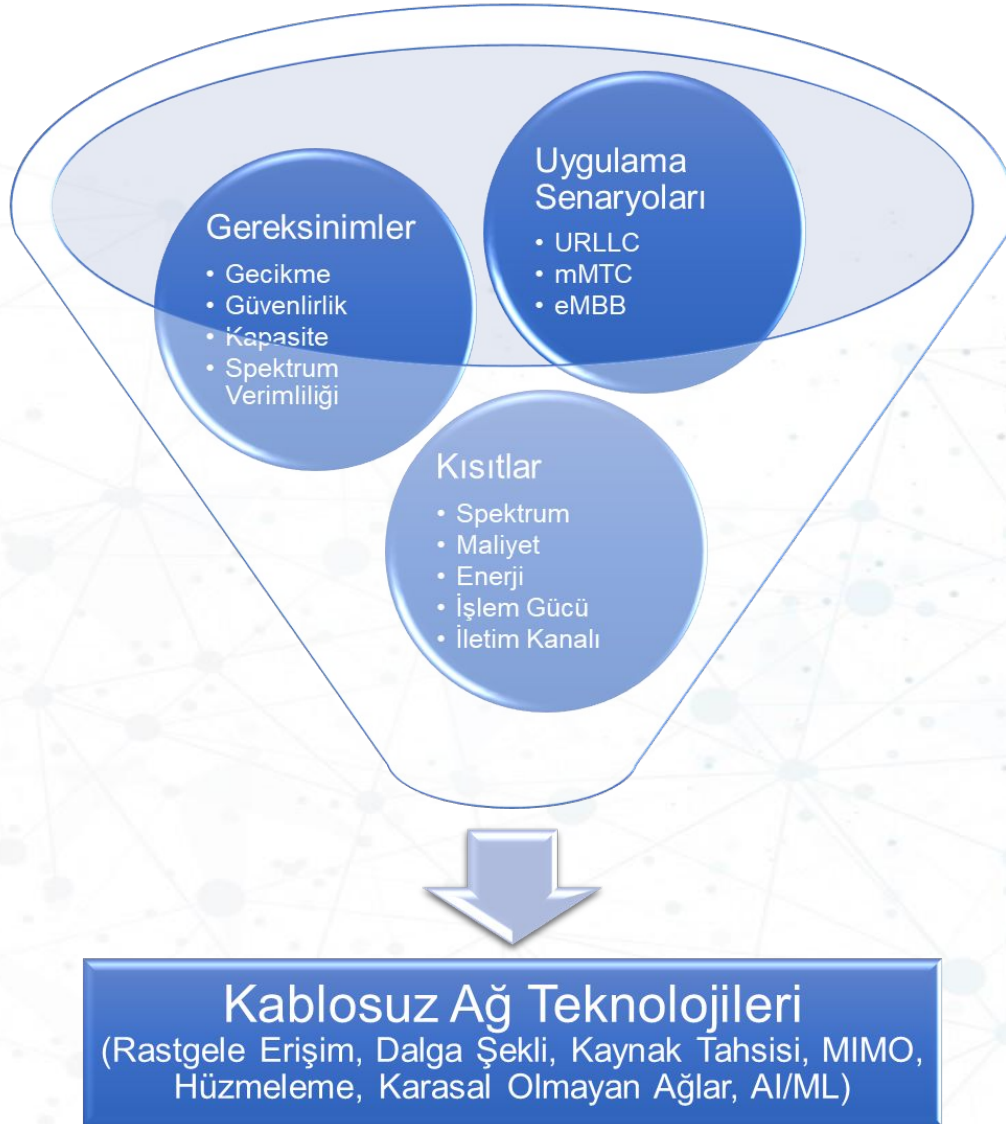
Uygulama Senaryoları
• URLLC
• mMTC
• eMBB

Gereksinimler
• Gecikme
• Güvenlirlik
• Kapasite
• Spektrum Verimliliği

Kısıtlar
• Spektrum
• Maliyet
• Enerji
• İşlem Gücü
• İletim Kanalı

Kablosuz Ağ Teknolojileri
(Rastgele Erişim, Dalga Şekli, Kaynak Tahsisi, MIMO, Hüzmeleme, Karasal Olmayan Ağlar, AI/ML)